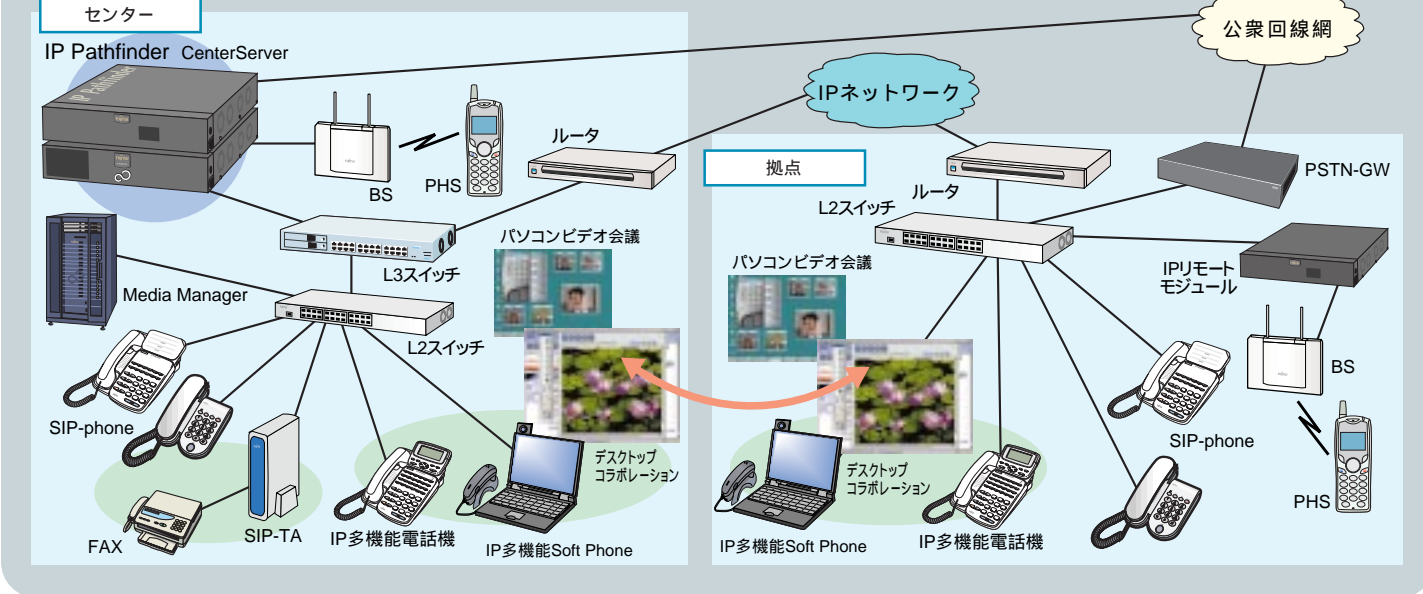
センター

IP Pathfinder CenterServer

公衆回線網

IPネットワーク

ルータ

BS

PHS

拠点

ルータ

PSTN-GW

L2スイッチ

L3スイッチ

パソコンビデオ会議

パソコンビデオ会議

IPリモートモジュール

Media Manager

L2スイッチ

BS

SIP-phone

SIP-phone

デスクトップコラボレーション

デスクトップコラボレーション

PHS

FAX

SIP-TA

IP多機能電話機

IP多機能Soft Phone

IP多機能Soft Phone

IP多機能電話機